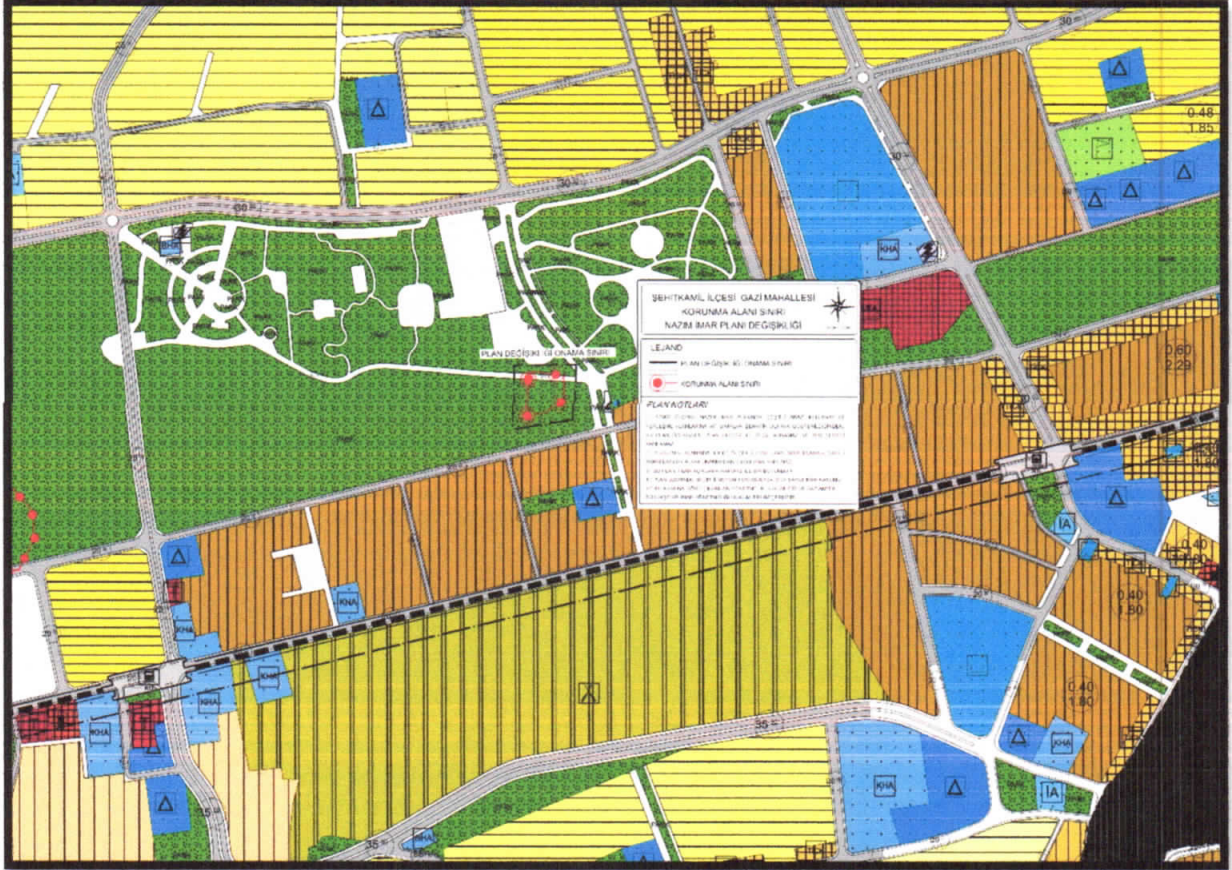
ŞEHİTKAMİL İLÇESİ GAZİ MAHALLESİ
KORUNMA ALANI SINIRI
NAZIM İMAR PLANI DEĞİŞİKLİĞİ

LEJAND

PLAN DEĞİŞİKLİĞİ ONAMA SINIRI

KORUNMA ALANI SINIRI

PLAN NOTLARI

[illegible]

PLAN DEĞİŞİKLİĞİ ONAMA SINIRI

KHA

KHA

KHA

KHA

KHA

KHA

KHA

İA

İA

0.48
1.85

0.60
2.25

0.40
1.80

0.40
1.80

0.40
1.80

30

30

30

30

35

35

35

25

25

25